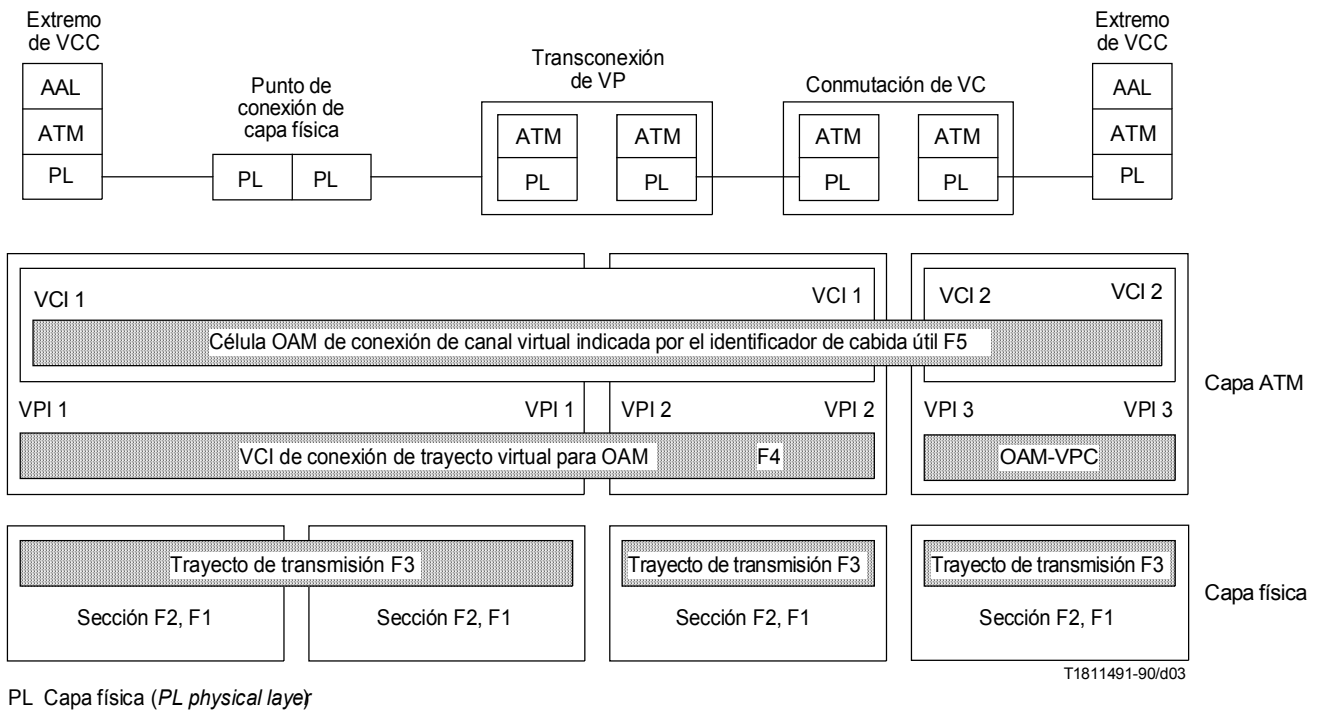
Extremo de VCC

AAL
ATM
PL

Punto de conexión de capa física

PL PL

Transconexión de VP

ATM ATM
PL PL

Conmutación de VC

ATM ATM
PL PL

Extremo de VCC

AAL
ATM
PL

VCI 1 VCI 1 VCI 2 VCI 2

Célula OAM de conexión de canal virtual indicada por el identificador de cabida útil F5

VPI 1 VPI 1 VPI 2 VPI 2 VPI 3 VPI 3

Capa ATM

VCI de conexión de trayecto virtual para OAM F4

OAM-VPC

Trayecto de transmisión F3

Trayecto de transmisión F3

Trayecto de transmisión F3

Sección F2, F1 Sección F2, F1 Sección F2, F1 Sección F2, F1

Capa física

T1811491-90/d03

PL Capa física (PL physical layer)